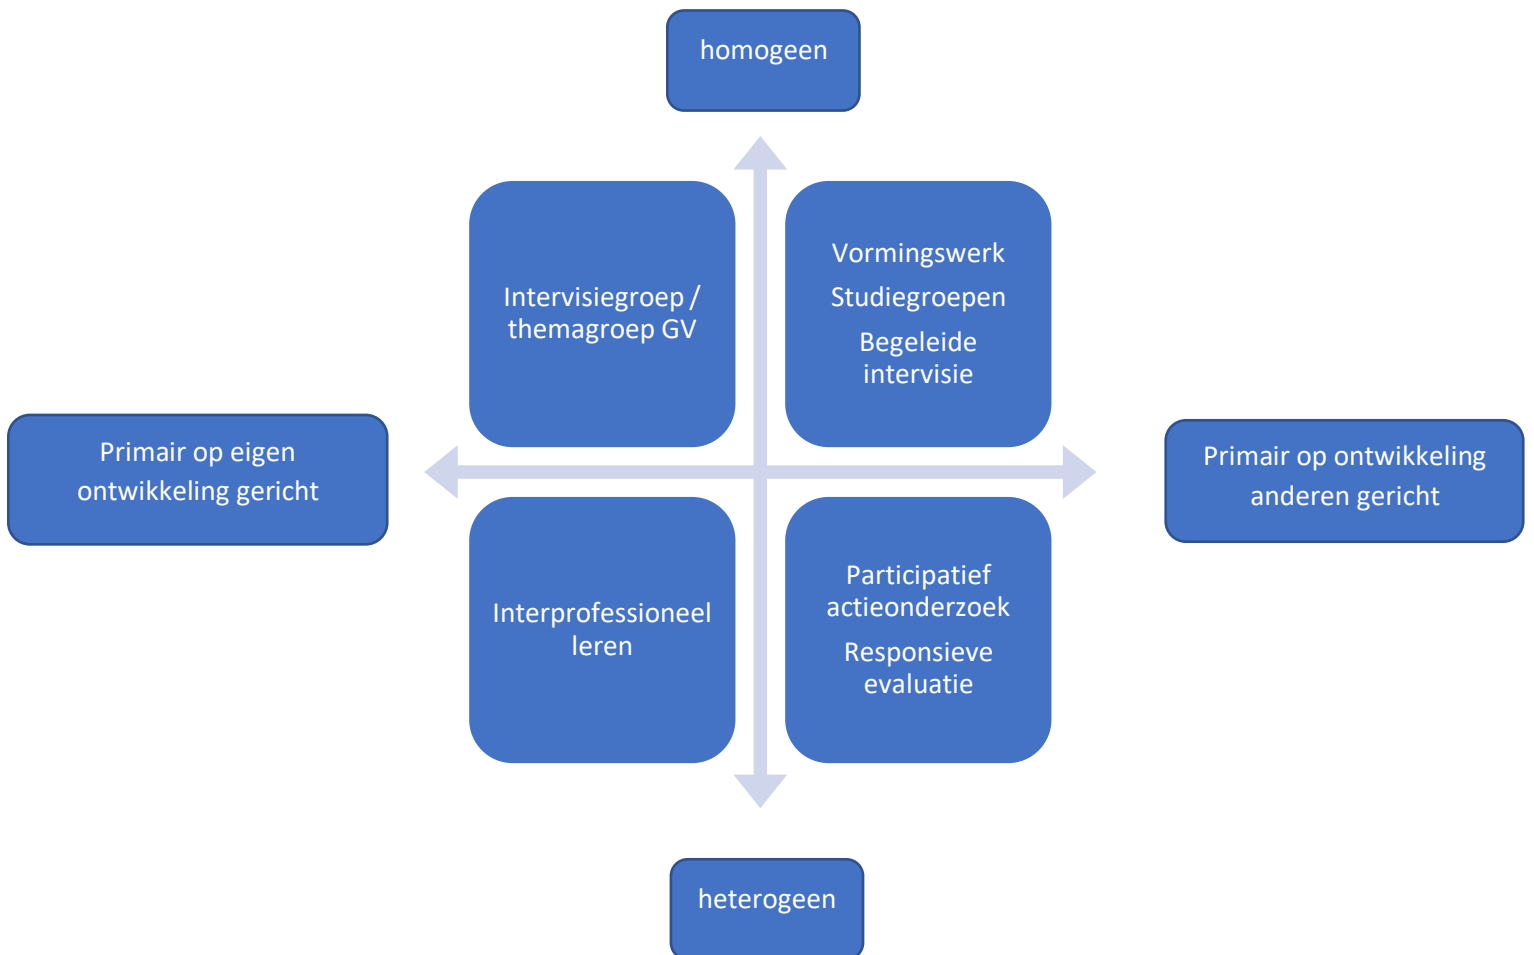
homogeen

Intervisiegroep / themagroep GV

Vormingswerk

Studiegroepen

Begeleide intervisie

Primair op eigen ontwikkeling gericht

Primair op ontwikkeling anderen gericht

Interprofessioneel leren

Participatief actieonderzoek

Responsieve evaluatie

heterogeen